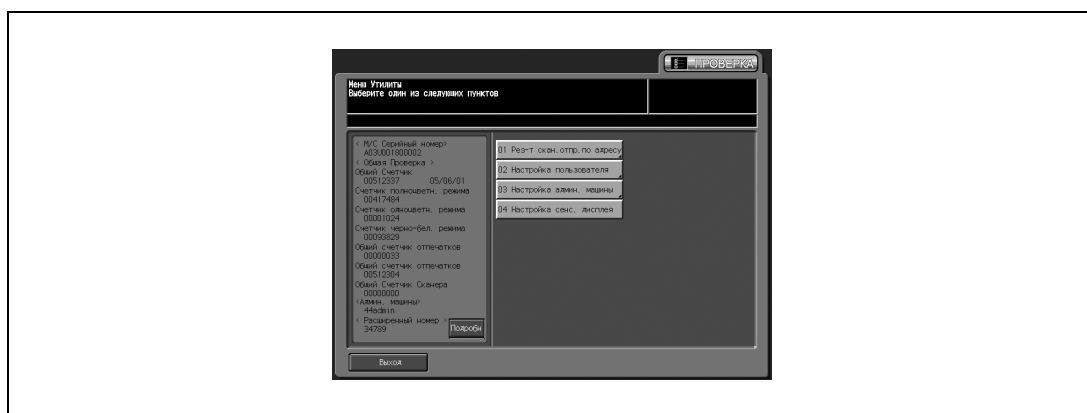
ПРОВЕРКА

Меню Утилиты
Выберите один из следующих пунктов

< М/С Серийный номер>
A03U001800002
< Общая Проверка >
Общий Счетчик
00512337 05/06/01
Счетчик полноцветн. режима
00417484
Счетчик одноцветн. режима
00001024
Счетчик черно-бел. режима
00093829
Общий счетчик отпечатков
00000033
Общий счетчик отпечатков
00512304
Общий Счетчик Сканера
00000000
<Админ. машины>
44admin
< Расширенный номер >
34789
Подробн

01 Рез-т скан. отпр. по адресу
02 Настройка пользователя
03 Настройка админ. машины
04 Настройка сенс. дисплея

Выход